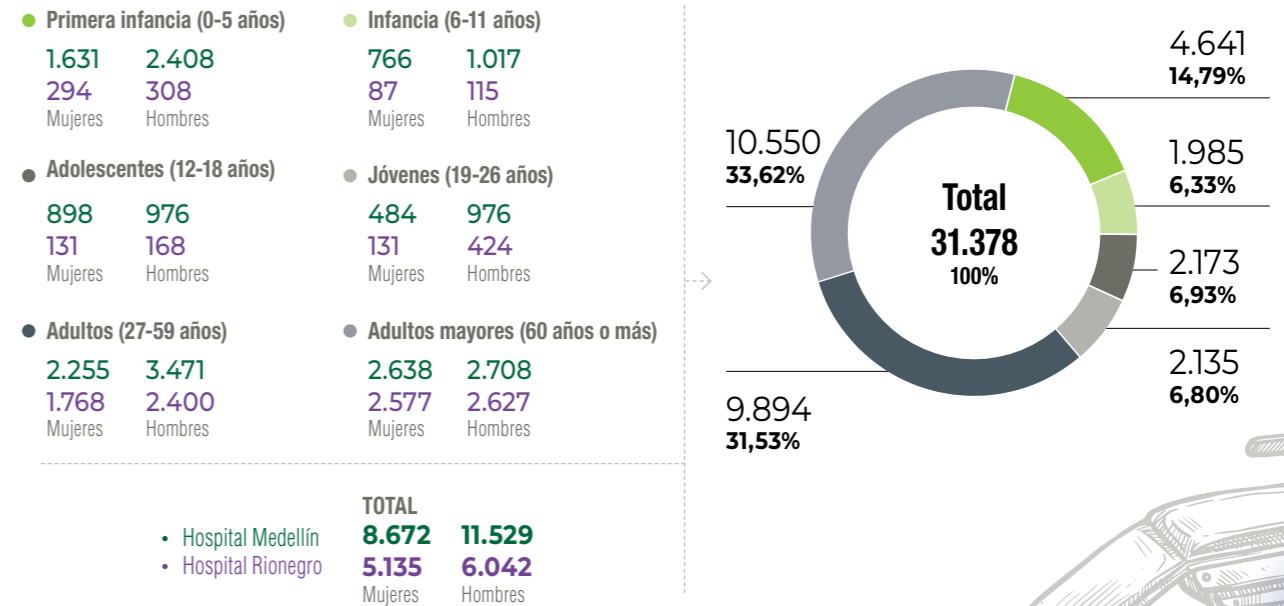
Primera infancia (0-5 años)
1.631 2.408
294 308
Mujeres Hombres

Infancia (6-11 años)
766 1.017
87 115
Mujeres Hombres

Adolescentes (12-18 años)
898 976
131 168
Mujeres Hombres

Jóvenes (19-26 años)
484 976
131 424
Mujeres Hombres

Adultos (27-59 años)
2.255 3.471
1.768 2.400
Mujeres Hombres

Adultos mayores (60 años o más)
2.638 2.708
2.577 2.627
Mujeres Hombres

TOTAL
Hospital Medellín 8.672 11.529
Hospital Rionegro 5.135 6.042
Mujeres Hombres

4.641
14,79%

10.550
33,62%

1.985
6,33%

Total
31.378
100%

2.173
6,93%

2.135
6,80%

9.894
31,53%